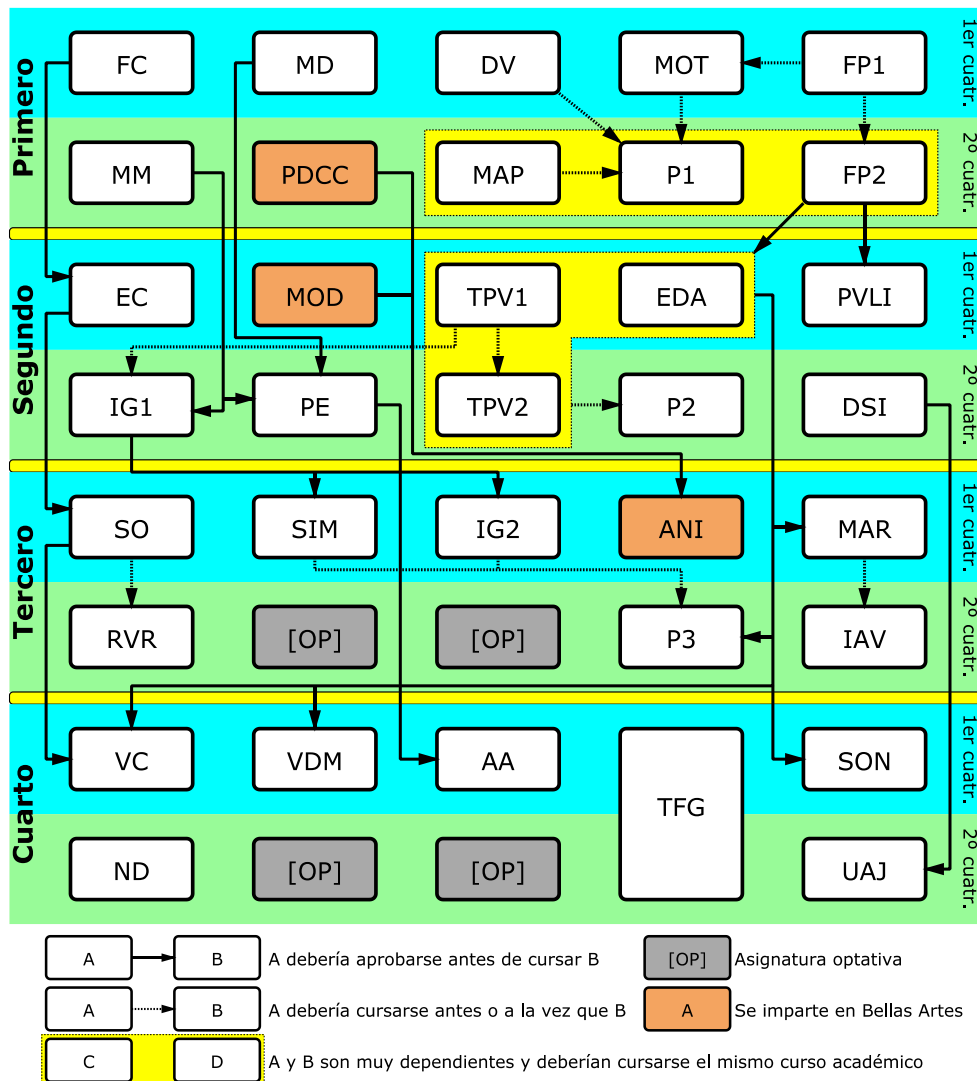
Primero

1er cuatr.

FC
MD
DV
MOT
FP1

2º cuatr.

MM
PDCC
MAP
P1
FP2

Segundo

1er cuatr.

EC
MOD
TPV1
EDA
PVLI

2º cuatr.

IG1
PE
TPV2
P2
DSI

Tercero

1er cuatr.

SO
SIM
IG2
ANI
MAR

2º cuatr.

RVR
[OP]
[OP]
P3
IAV

Cuarto

1er cuatr.

VC
VDM
AA
TFG
SON

2º cuatr.

ND
[OP]
[OP]
UAJ

A → B A debería aprobarse antes de cursar B

[OP] Asignatura optativa

A → B A debería cursarse antes o a la vez que B

A Se imparte en Bellas Artes

C D A y B son muy dependientes y deberían cursarse el mismo curso académico